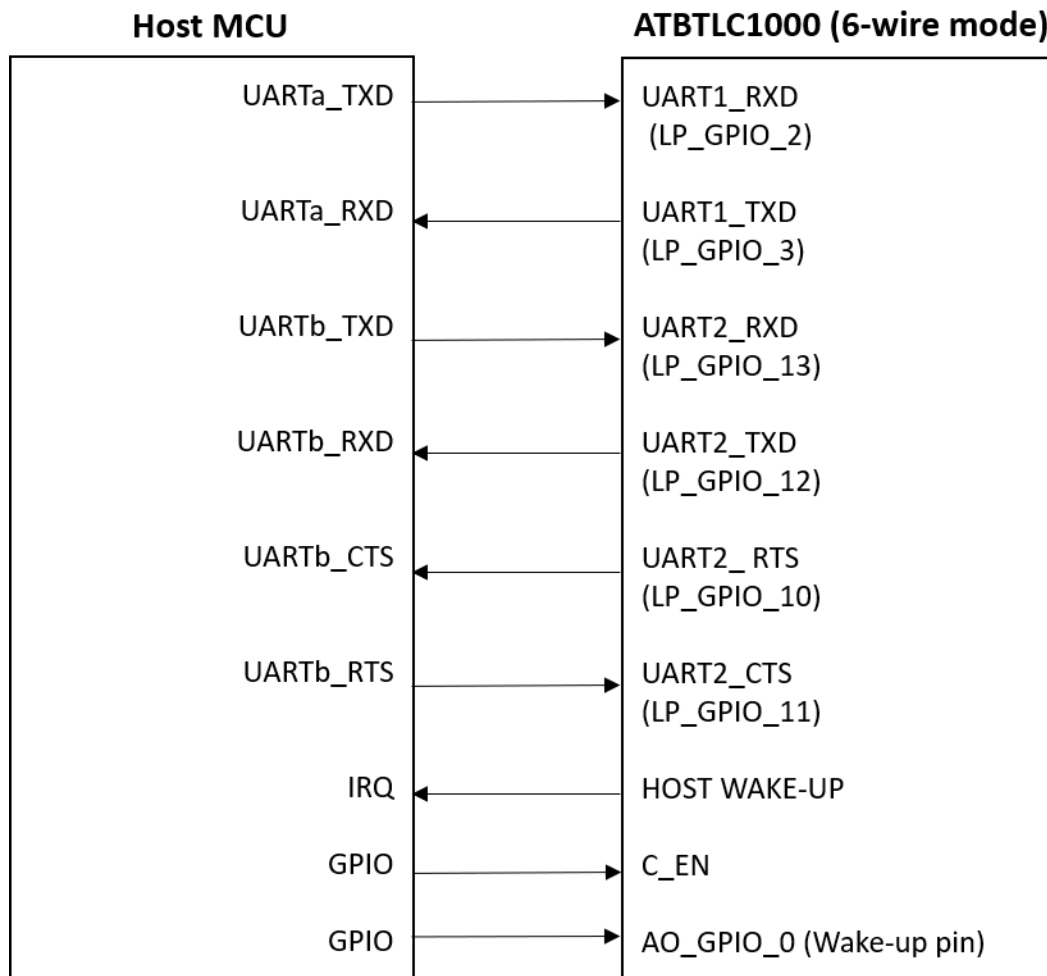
Host MCU

ATBTLC1000 (6-wire mode)

UARTa_TXD

UART1_RXD (LP_GPIO_2)

UARTa_RXD

UART1_TXD (LP_GPIO_3)

UARTb_TXD

UART2_RXD (LP_GPIO_13)

UARTb_RXD

UART2_TXD (LP_GPIO_12)

UARTb_CTS

UART2_ RTS (LP_GPIO_10)

UARTb_RTS

UART2_CTS (LP_GPIO_11)

IRQ

HOST WAKE-UP

GPIO

C_EN

GPIO

AO_GPIO_0 (Wake-up pin)